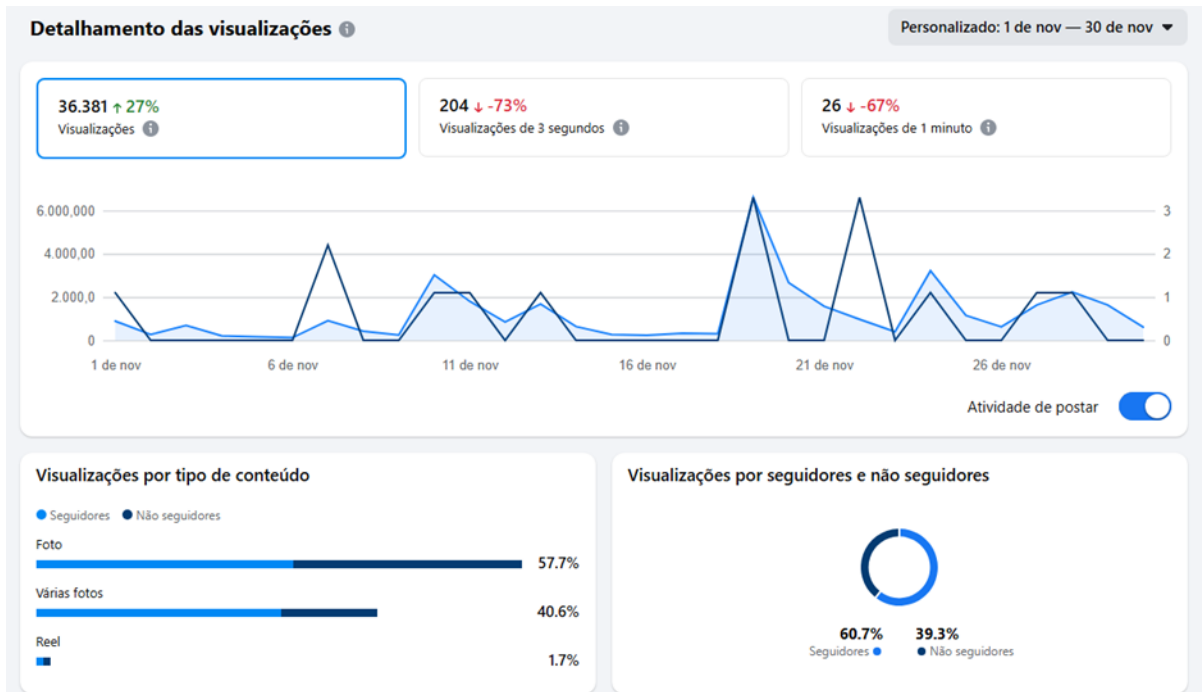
Detalhamento das visualizações

Personalizado: 1 de nov — 30 de nov

36.381 ↑ 27%
Visualizações

204 ↓ -73%
Visualizações de 3 segundos

26 ↓ -67%
Visualizações de 1 minuto

6.000,000
4.000,00
2.000,0
0

3
2
1
0

1 de nov
6 de nov
11 de nov
16 de nov
21 de nov
26 de nov

Atividade de postar

Visualizações por tipo de conteúdo

Seguidores
Não seguidores

Foto
57.7%

Várias fotos
40.6%

Reel
1.7%

Visualizações por seguidores e não seguidores

60.7%
Seguidores

39.3%
Não seguidores